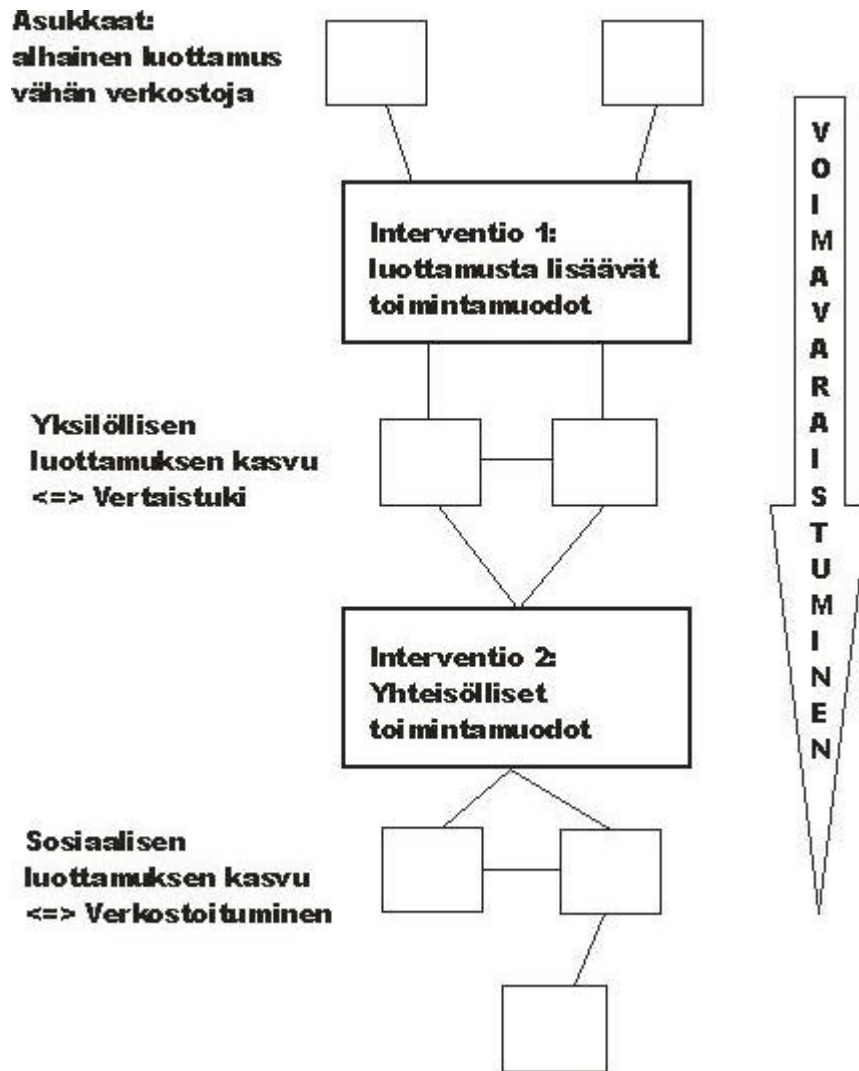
Asukkaat:
alhainen luottamus
vähän verkostoja

Interventio 1:
luottamusta lisäävät
toimintamuodot

Yksilöllisen
luottamuksen kasvu
<=> Vertaistuki

Interventio 2:
Yhteisölliset
toimintamuodot

Sosiaalisen
luottamuksen kasvu
<=> Verkostoituminen

VOIMAVARAISTUMINEN